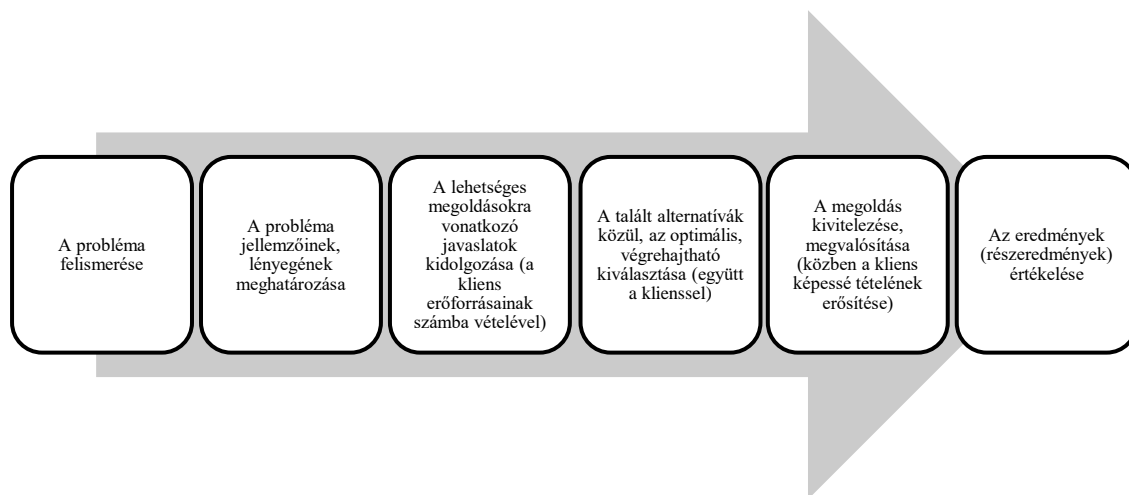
A probléma felismerése

A probléma jellemzőinek, lényegének meghatározása

A lehetséges megoldásokra vonatkozó javaslatok kidolgozása (a kliens erőforrásainak számba vételével)

A talált alternatívák közül, az optimális, végrehajtható kiválasztása (együtt a klienssel)

A megoldás kivitelezése, megvalósítása (közben a kliens képessé tételének erősítése)

Az eredmények (részeredmények) értékelése